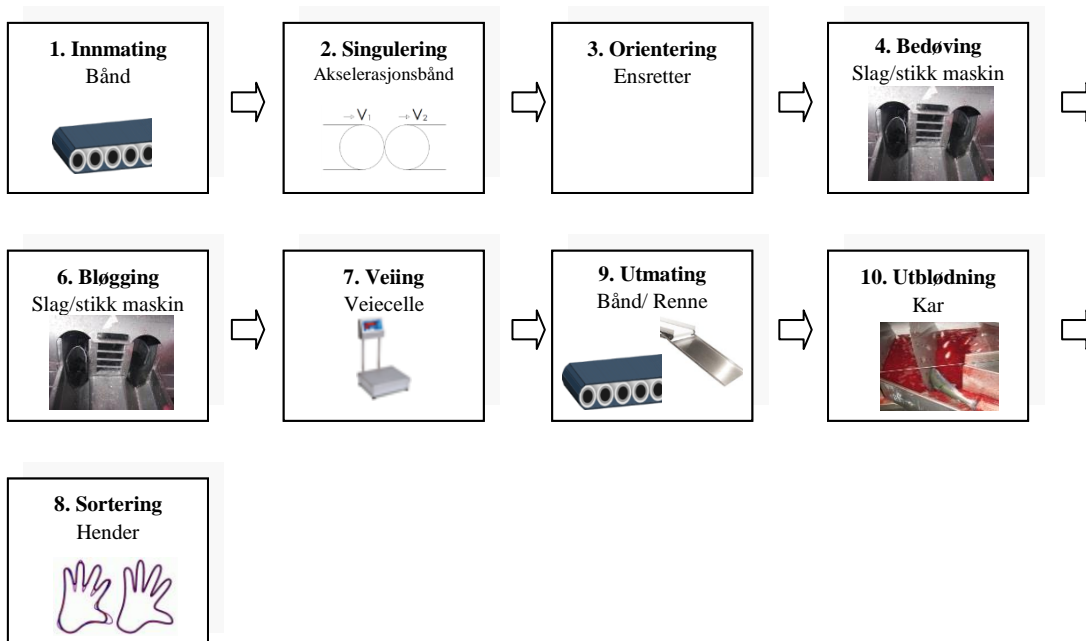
**1. Innmating**
Bånd

**2. Singulering**
Akselerasjonsbånd
$\rightarrow V_1$ $\rightarrow V_2$

**3. Orientering**
Ensretter

**4. Bedøving**
Slag/stikk maskin

**6. Bløgging**
Slag/stikk maskin

**7. Veiing**
Veiecelle

**9. Utmating**
Bånd/ Renne

**10. Utblødning**
Kar

**8. Sortering**
Hender